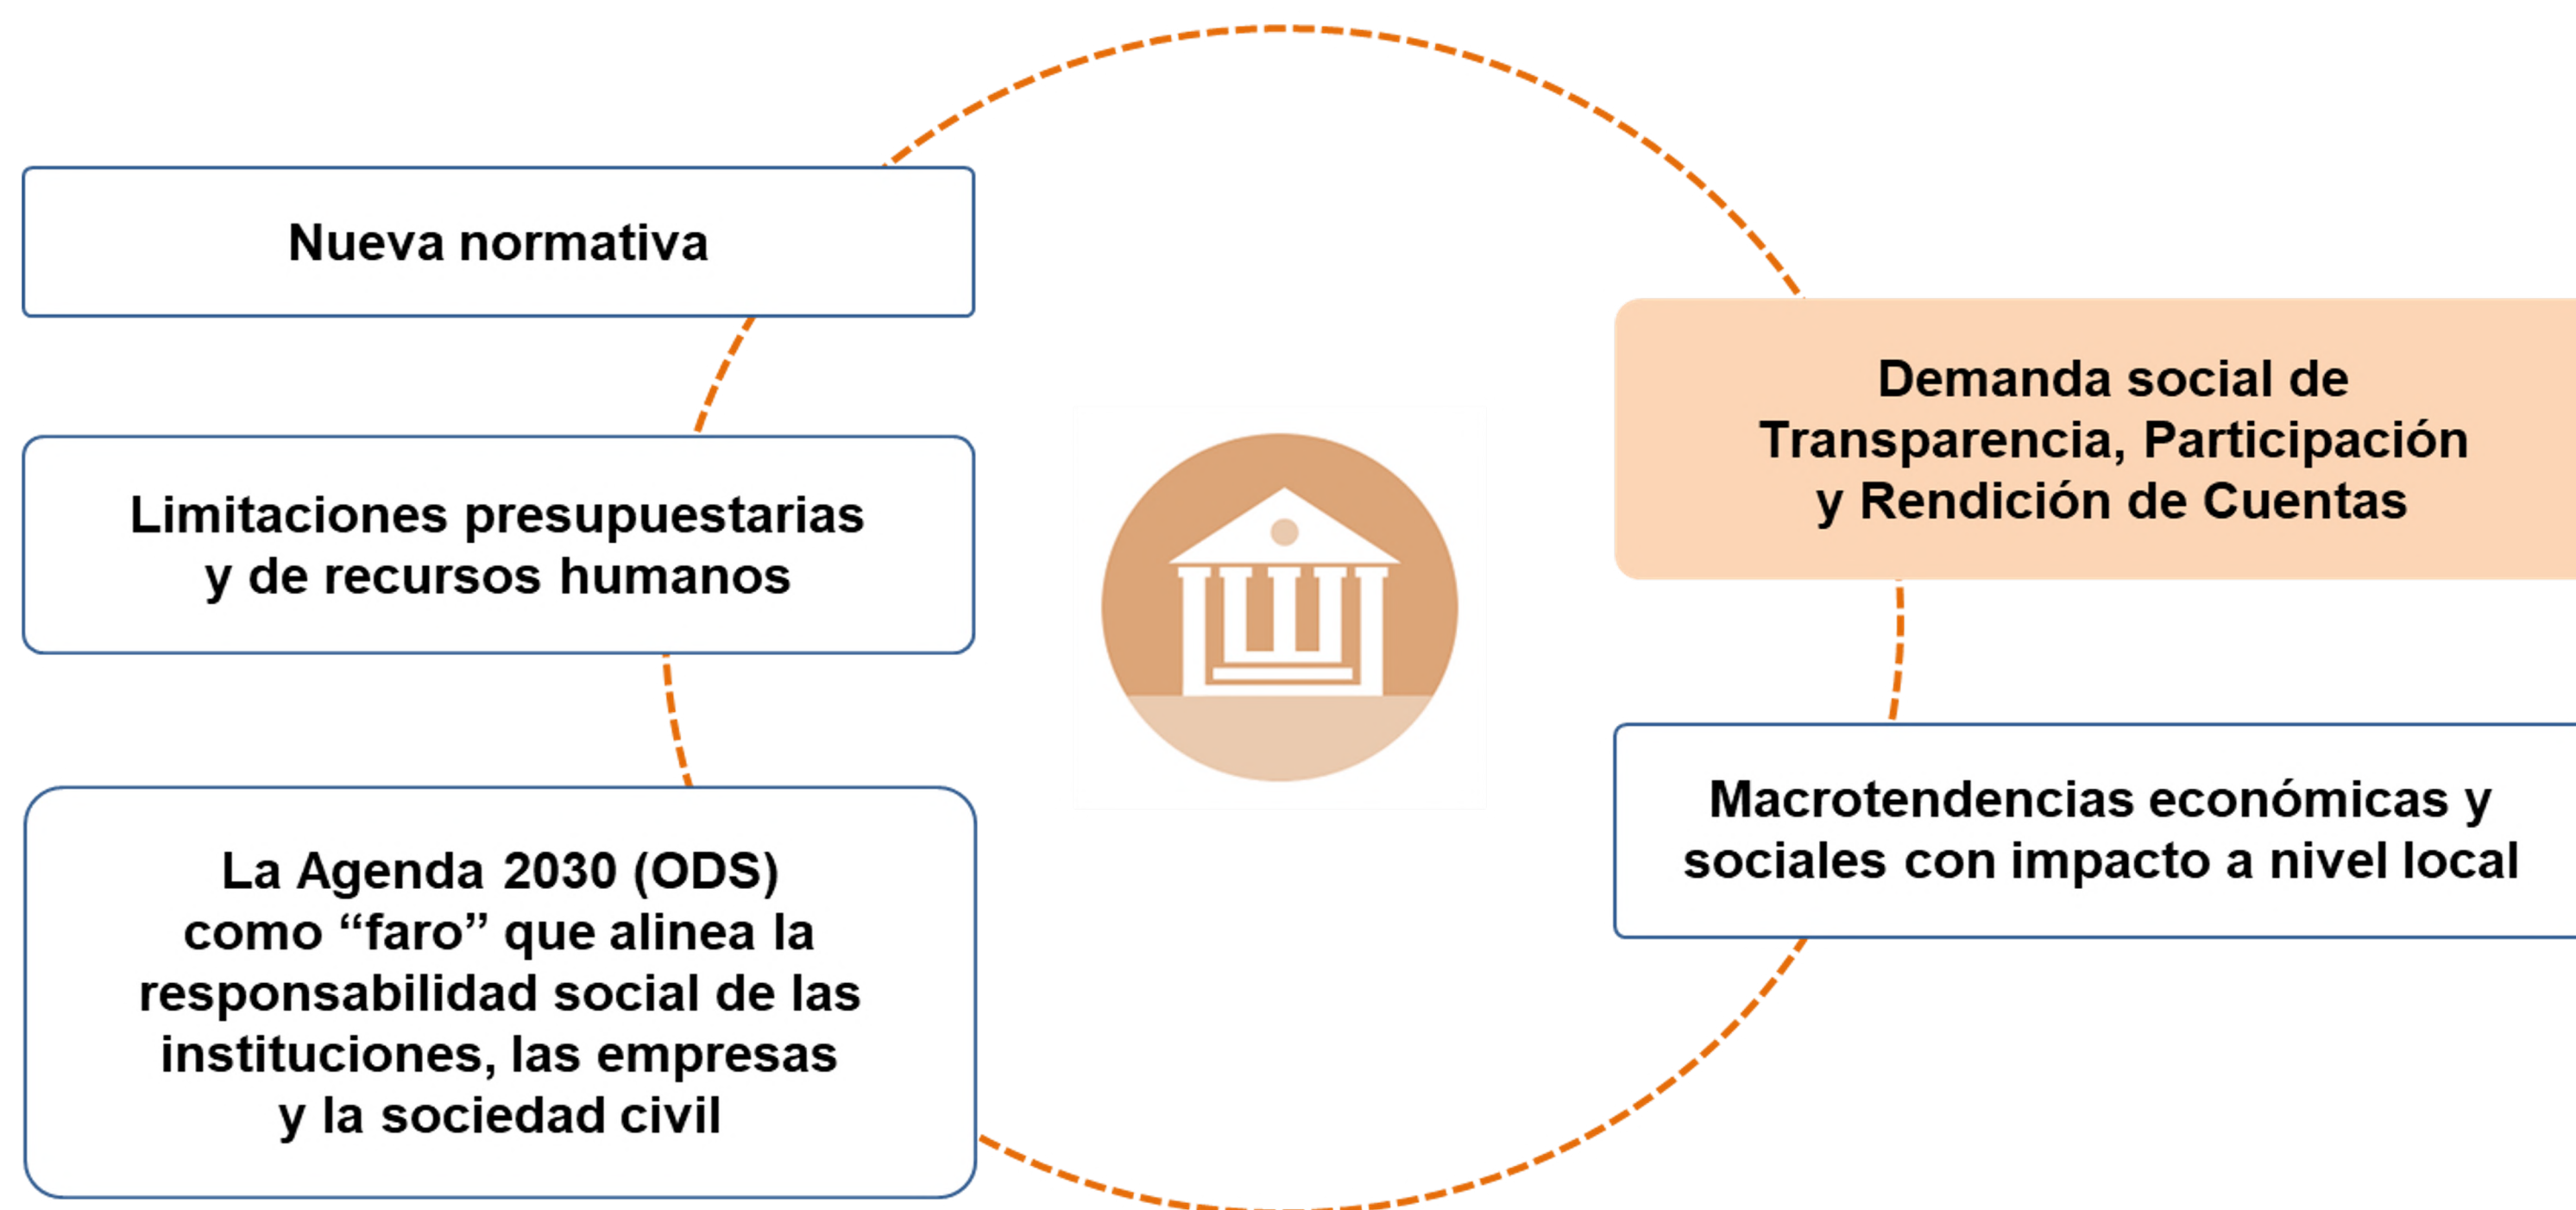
Nueva normativa

Limitaciones presupuestarias y de recursos humanos

La Agenda 2030 (ODS) como “faro” que alinea la responsabilidad social de las instituciones, las empresas y la sociedad civil

Demanda social de Transparencia, Participación y Rendición de Cuentas

Macrotendencias económicas y sociales con impacto a nivel local